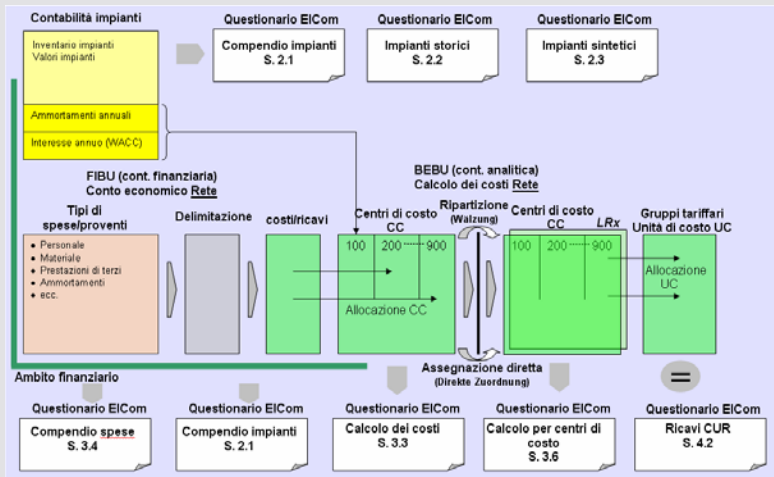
Contabilità impianti

Questionario ElCom
Compendio impianti
S. 2.1

Questionario ElCom
Impianti storici
S. 2.2

Questionario ElCom
Impianti sintetici
S. 2.3

Inventario impianti
Valori impianti

Ammortamenti annuali

Interesse annuo (WACC)

FIBU (cont. finanziaria)
Conto economico Rete

BEBU (cont. analitica)
Calcolo dei costi Rete

Tipi di spese/proventi

- Personale
- Materiale
- Prestazioni di terzi
- Ammortamenti
- ecc.

Delimitazione

costi/ricavi

Centri di costo CC
100 200 900
Allocazione CC

Ripartizione
(Walzung)

Centri di costo CC LRx
100 200 900

Gruppi tariffari
Unità di costo UC
Allocazione UC

Assegnazione diretta
(Direkte Zuordnung)

Ambito finanziario

=

Questionario ElCom
Compendio spese
S. 3.4

Questionario ElCom
Compendio impianti
S. 2.1

Questionario ElCom
Calcolo dei costi
S. 3.3

Questionario ElCom
Calcolo per centri di costo
S. 3.6

Questionario ElCom
Ricavi CUR
S. 4.2